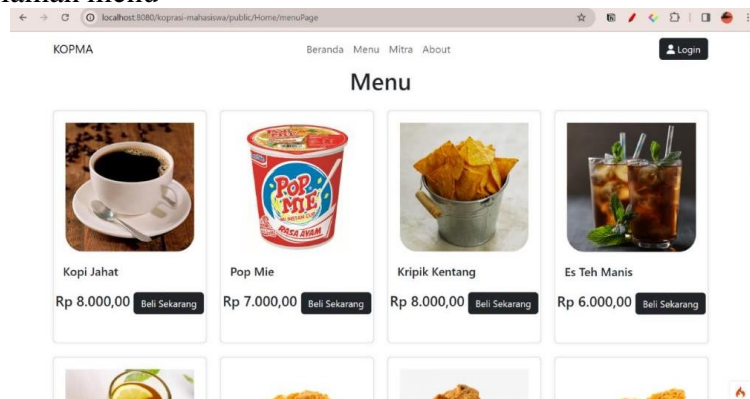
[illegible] menu

localhost:8080/koprasi-mahasiswa/public/Home/menuPage

KOPMA

Beranda Menu Mitra About

Login

Menu

Kopi Jahat

Rp 8.000,00 Beli Sekarang

Pop Mie

Rp 7.000,00 Beli Sekarang

Kripik Kentang

Rp 8.000,00 Beli Sekarang

Es Teh Manis

Rp 6.000,00 Beli Sekarang